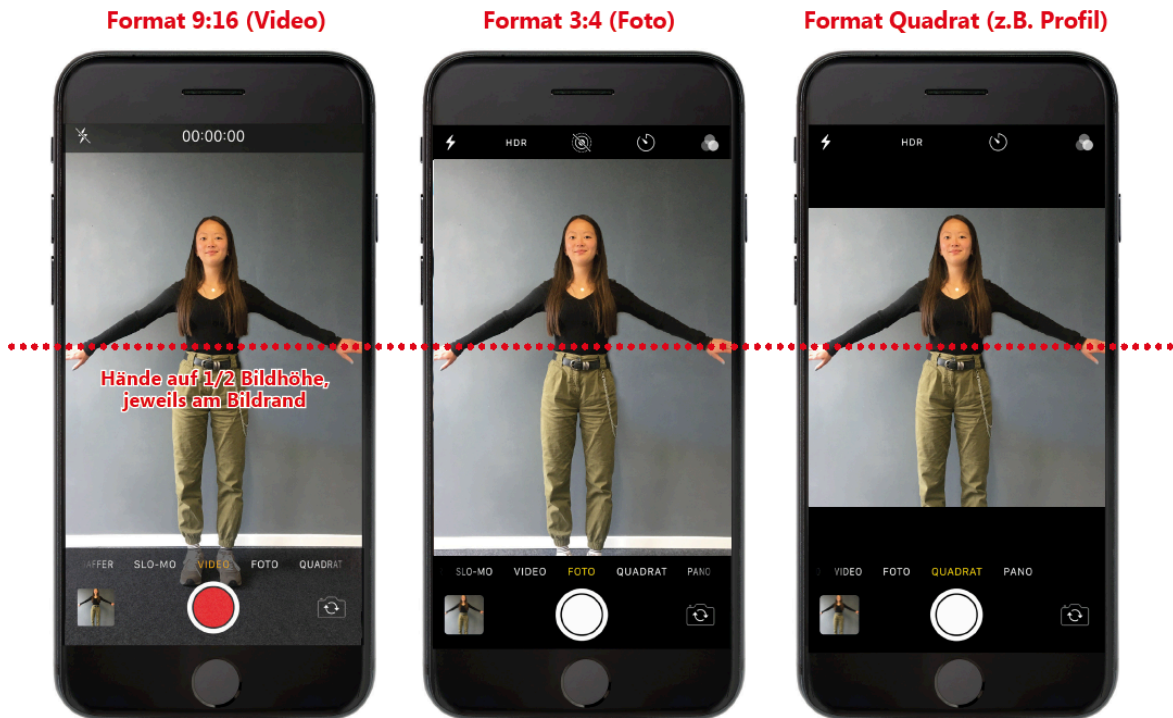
Format 9:16 (Video)

00:00:00

Hände auf 1/2 Bildhöhe, jeweils am Bildrand

AFFER SLO-MO VIDEO FOTO QUADRAT

Format 3:4 (Foto)

HDR

SLO-MO VIDEO FOTO QUADRAT PANO

Format Quadrat (z.B. Profil)

HDR

VIDEO FOTO QUADRAT PANO